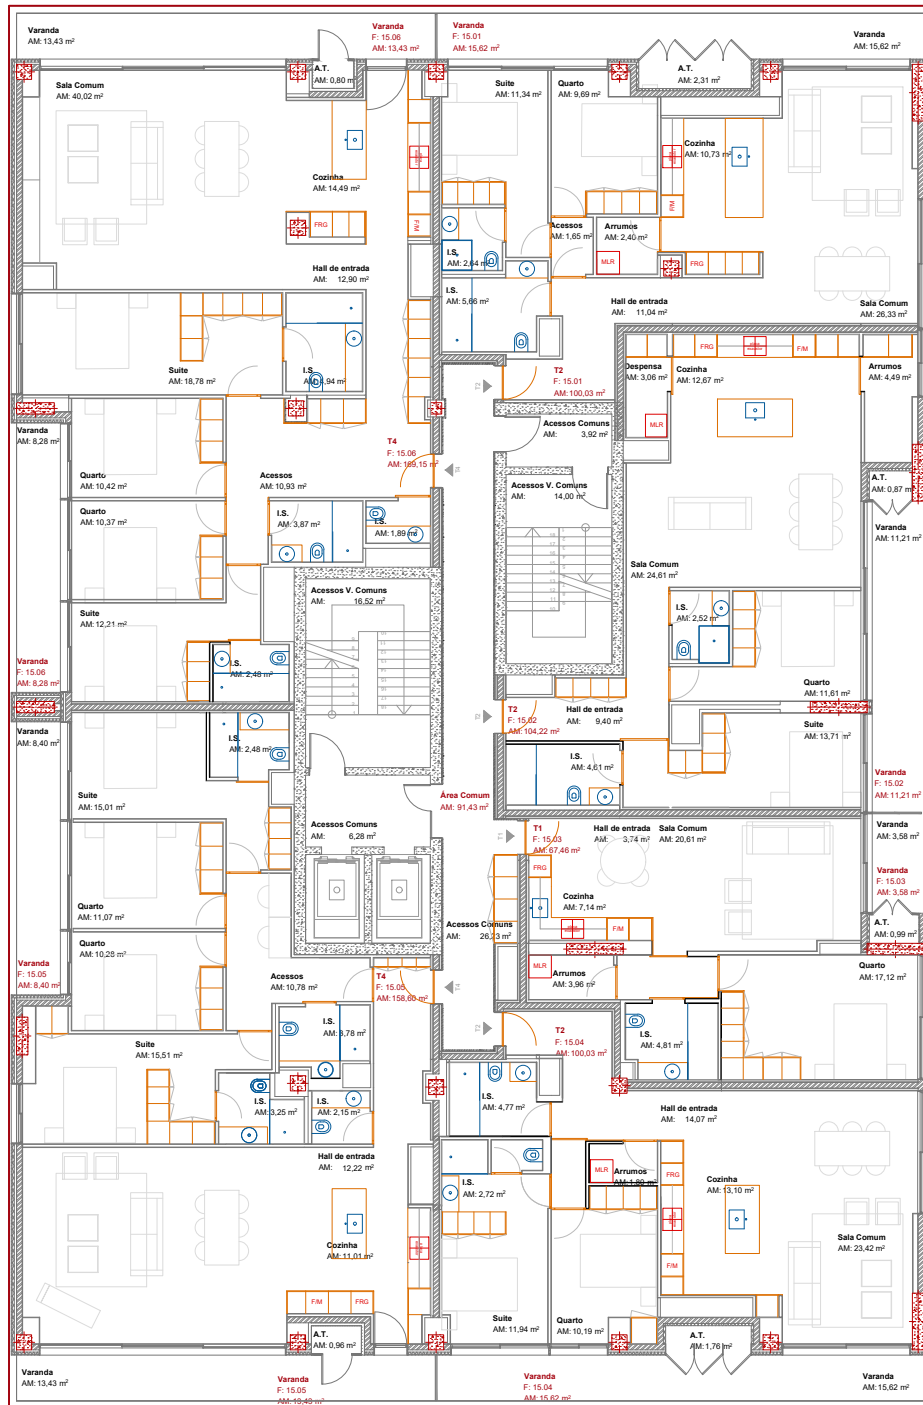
Varanda
AM: 13,43 m²

Varanda
F: 15.06
AM: 13,43 m²

Varanda
F: 15.01
AM: 15,62 m²

Varanda
AM: 15,62 m²

A.T.
AM: 0,80 m²

Sala Comum
AM: 40,02 m²

Suite
AM: 11,34 m²

Quarto
AM: 9,69 m²

A.T.
AM: 2,31 m²

Cozinha
AM: 10,73 m²

Cozinha
AM: 14,49 m²

FRG

F/M

Acessos
AM: 1,65 m²

Arrumos
AM: 2,40 m²

I.S.
AM: 2,64 m²

MLR

FRG

Hall de entrada
AM: 12,90 m²

I.S.
AM: 5,66 m²

Hall de entrada
AM: 11,04 m²

Sala Comum
AM: 26,33 m²

FRG

F/M

Suite
AM: 18,78 m²

I.S.
AM: 4,94 m²

T2
F: 15.01
AM: 100,03 m²

Despensa
AM: 3,06 m²

Cozinha
AM: 12,67 m²

Arrumos
AM: 4,49 m²

MLR

Acessos Comuns
AM: 3,92 m²

Varanda
AM: 8,28 m²

T4
F: 15.06
AM: 189,15 m²

Quarto
AM: 10,42 m²

Acessos
AM: 10,93 m²

Acessos V. Comuns
AM: 14,00 m²

A.T.
AM: 0,87 m²

Quarto
AM: 10,37 m²

I.S.
AM: 3,87 m²

I.S.
AM: 1,89 m²

Varanda
AM: 11,21 m²

Sala Comum
AM: 24,61 m²

Suite
AM: 12,21 m²

Acessos V. Comuns
AM: 16,52 m²

I.S.
AM: 2,52 m²

Varanda
F: 15.06
AM: 8,28 m²

I.S.
AM: 2,48 m²

Quarto
AM: 11,61 m²

T2
F: 15.02
AM: 104,22 m²

Hall de entrada
AM: 9,40 m²

Suite
AM: 13,71 m²

Varanda
AM: 8,40 m²

I.S.
AM: 2,48 m²

I.S.
AM: 4,61 m²

Varanda
F: 15.02
AM: 11,21 m²

Suite
AM: 15,01 m²

Área Comum
AM: 91,43 m²

Acessos Comuns
AM: 6,28 m²

T1
F: 15.03
AM: 67,46 m²

Hall de entrada
AM: 3,74 m²

Sala Comum
AM: 20,61 m²

Varanda
AM: 3,58 m²

FRG

Varanda
F: 15.03
AM: 3,58 m²

Cozinha
AM: 7,14 m²

Quarto
AM: 11,07 m²

F/M

A.T.
AM: 0,99 m²

Quarto
AM: 10,28 m²

Acessos Comuns
AM: 26,23 m²

MLR

Arrumos
AM: 3,96 m²

Quarto
AM: 17,12 m²

Varanda
F: 15.05
AM: 8,40 m²

Acessos
AM: 10,78 m²

T4
F: 15.05
AM: 158,60 m²

I.S.
AM: 3,78 m²

T2
F: 15.04
AM: 100,03 m²

I.S.
AM: 4,81 m²

Suite
AM: 15,51 m²

I.S.
AM: 3,25 m²

I.S.
AM: 2,15 m²

I.S.
AM: 4,77 m²

Hall de entrada
AM: 14,07 m²

Hall de entrada
AM: 12,22 m²

MLR

Arrumos
AM: 1,80 m²

FRG

I.S.
AM: 2,72 m²

Cozinha
AM: 13,10 m²

Cozinha
AM: 11,01 m²

Sala Comum
AM: 23,42 m²

F/M

F/M

FRG

Suite
AM: 11,94 m²

Quarto
AM: 10,19 m²

A.T.
AM: 0,96 m²

A.T.
AM: 1,76 m²

Varanda
AM: 13,43 m²

Varanda
F: 15.05
AM: 13,43 m²

Varanda
F: 15.04
AM: 15,62 m²

Varanda
AM: 15,62 m²